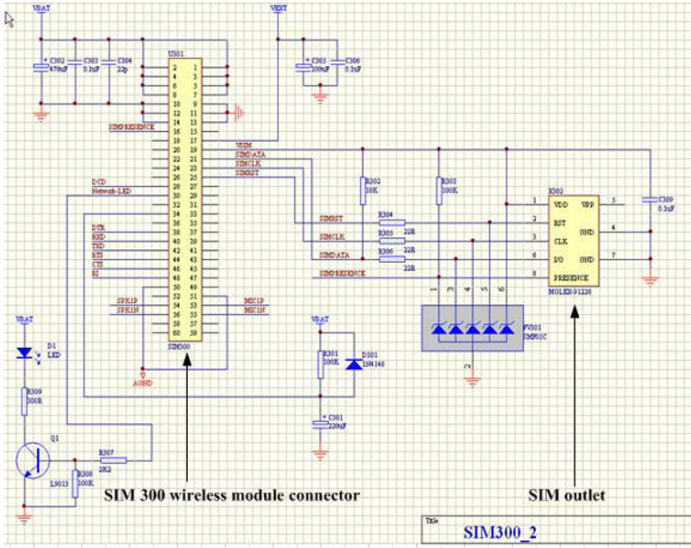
VBAT
VBAT
C302 470uF
C303 0.1uF
C304 22p
C305 100uF
C306 0.1uF
U301
2 1
4 3
6 5
8 7
10 9
12 11
14 13
16 15
18 17
20 19
22 21
24 23
26 25
28 27
30 29
32 31
34 33
36 35
38 37
40 39
42 41
44 43
46 45
48 47
50 49
52 51
54 53
56 55
58 57
60 59
SIMPRESENCE
VSIM
SIMDATA
SIMCLK
SIMRST
DCD
Network-LED
DTR
RXD
TXD
RTS
CTS
RI
SPK1P
SPK1N
MIC1P
MIC1N
SIM300
AGND
R302 10K
R303 100K
R304
R305
R306
22R
22R
22R
SIMRST
SIMCLK
SIMDATA
SIMPRESENCE
X302
1 VDD
2 RST
3 CLK
6 I/O
8 PRESENCE
VPP 5
GND 4
GND 7
MOLEX91228
C309 0.1uF
1 2 3 4 5 6
FV301
SMF05C
VBAT
D1
LED
R309
300R
Q1
L9013
R307
2K2
R308
100K
VBAT
R301
100K
D301
1N4148
C301
220uF
SIM 300 wireless module connector
SIM outlet
Title
SIM300_2